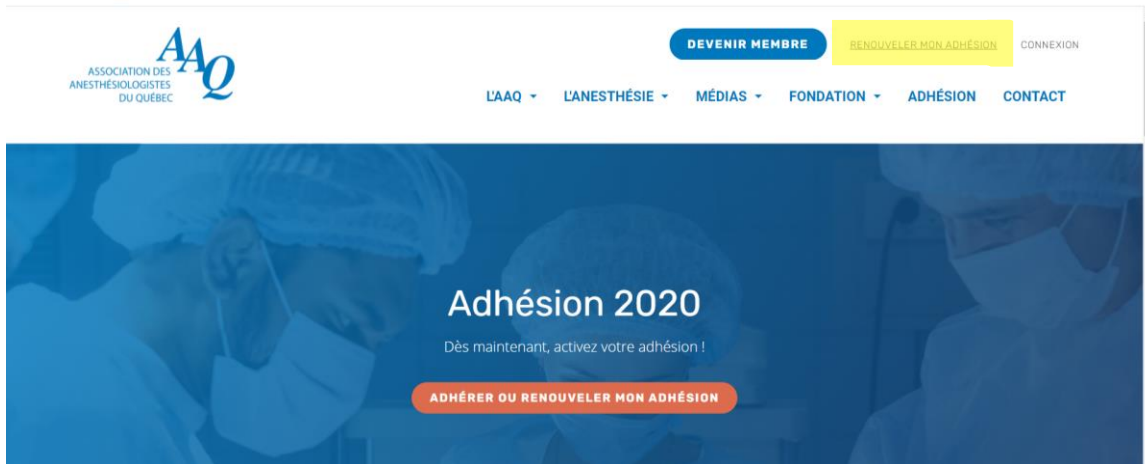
AAQ
ASSOCIATION DES ANESTHÉSIOLOGISTES DU QUÉBEC

DEVENIR MEMBRE
RENOUVELER MON ADHÉSION
CONNEXION

L'AAQ
L'ANESTHÉSIE
MÉDIAS
FONDATION
ADHÉSION
CONTACT

Adhésion 2020

Dès maintenant, activez votre adhésion !

ADHÉRER OU RENOUVELER MON ADHÉSION